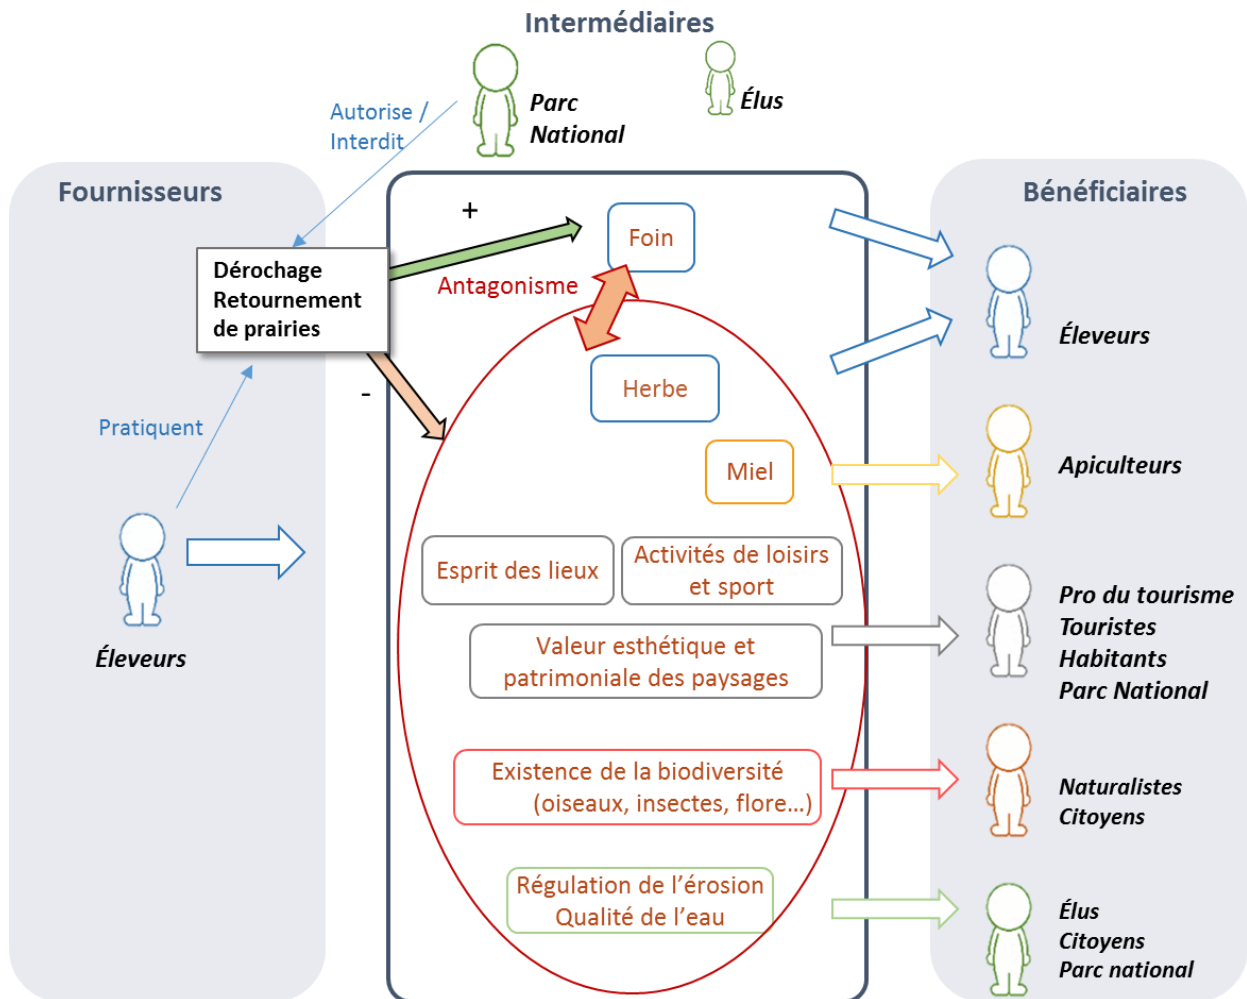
Intermédiaires

Parc National

Élus

Autorise / Interdit

Fournisseurs

Dérochage Retournement de prairies

Pratiquent

Éleveurs

+

-

Foin

Antagonisme

Herbe

Miel

Esprit des lieux

Activités de loisirs et sport

Valeur esthétique et patrimoniale des paysages

Existence de la biodiversité (oiseaux, insectes, flore…)

Régulation de l'érosion
Qualité de l'eau

Bénéficiaires

Éleveurs

Apiculteurs

Pro du tourisme
Touristes
Habitants
Parc National

Naturalistes
Citoyens

Élus
Citoyens
Parc national